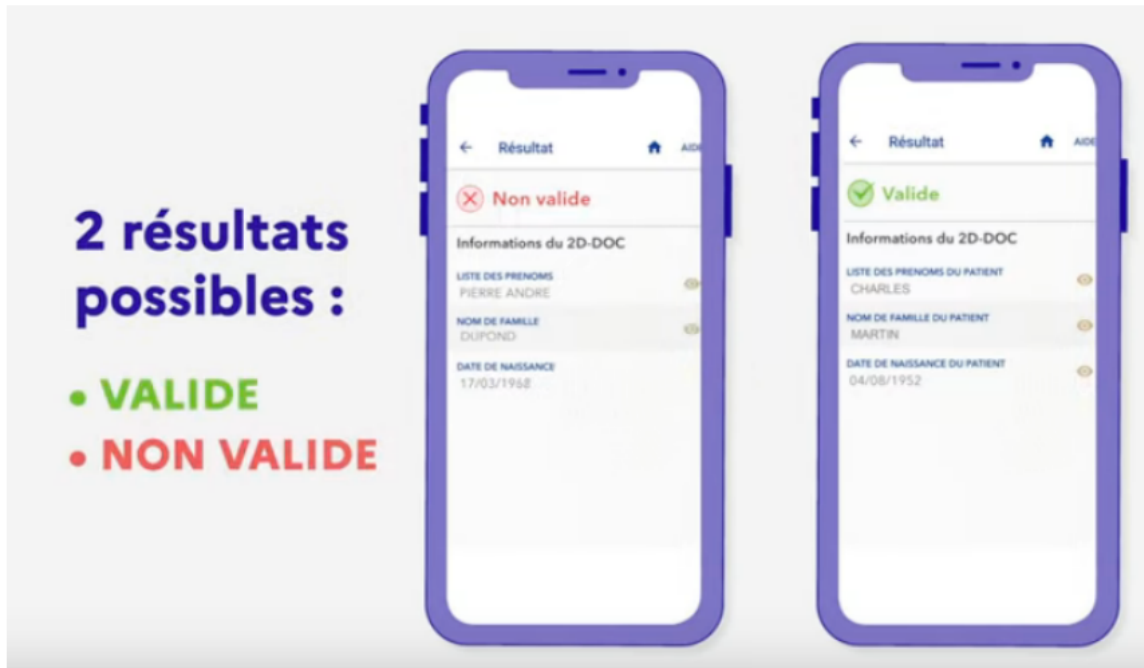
2 résultats possibles :

• VALIDE
• NON VALIDE

← Résultat AIDE

Non valide

Informations du 2D-DOC

LISTE DES PRENOMS
PIERRE ANDRE

NOM DE FAMILLE
DUPOND

DATE DE NAISSANCE
17/03/1968

← Résultat AIDE

Valide

Informations du 2D-DOC

LISTE DES PRENOMS DU PATIENT
CHARLES

NOM DE FAMILLE DU PATIENT
MARTIN

DATE DE NAISSANCE DU PATIENT
04/08/1952